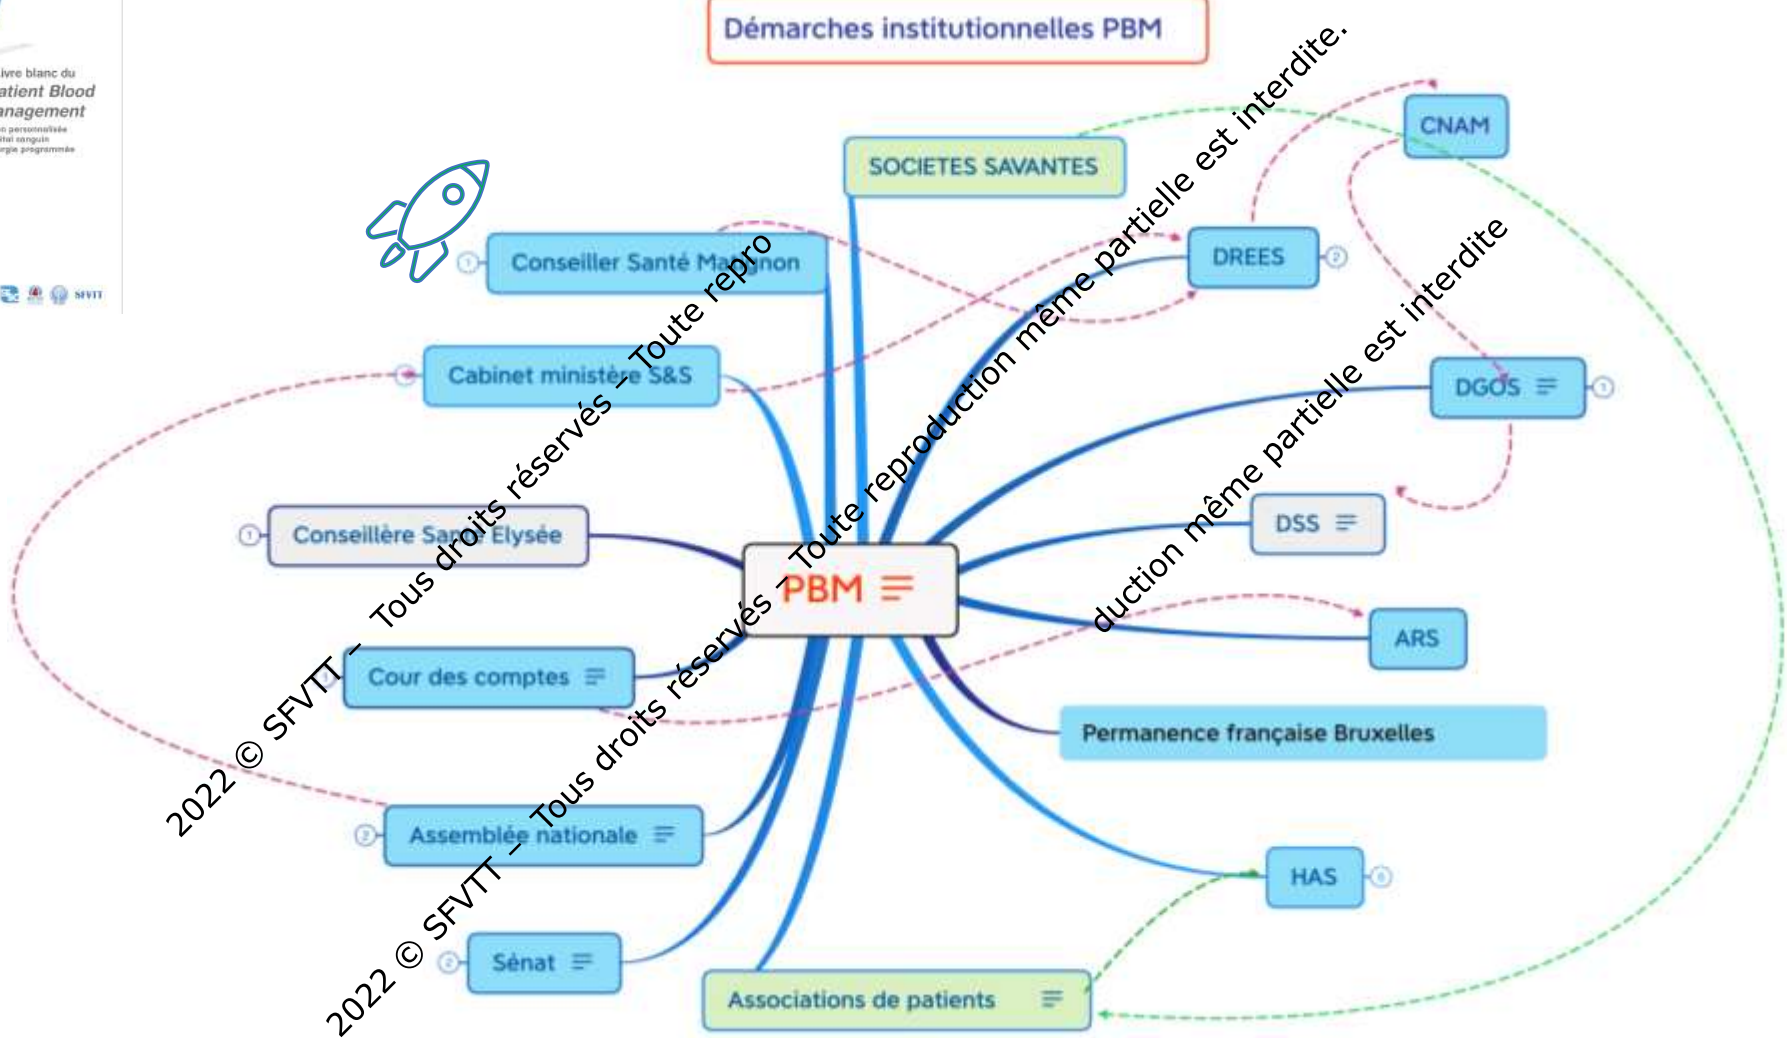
ivre blanc du
atient Blood
anagement

Démarches institutionnelles PBM

SOCIETES SAVANTES

CNAM

DREES

Conseiller Santé Matignon

Cabinet ministère S&S

DGOS

DSS

Conseillère Santé Elysée

PBM

ARS

Cour des comptes

Permanence française Bruxelles

Assemblée nationale

HAS

Sénat

Associations de patients

2022 © SFVTT – Tous droits réservés – Toute reproduction même partielle est interdite.

2022 © SFVTT – Tous droits réservés – Toute reproduction même partielle est interdite